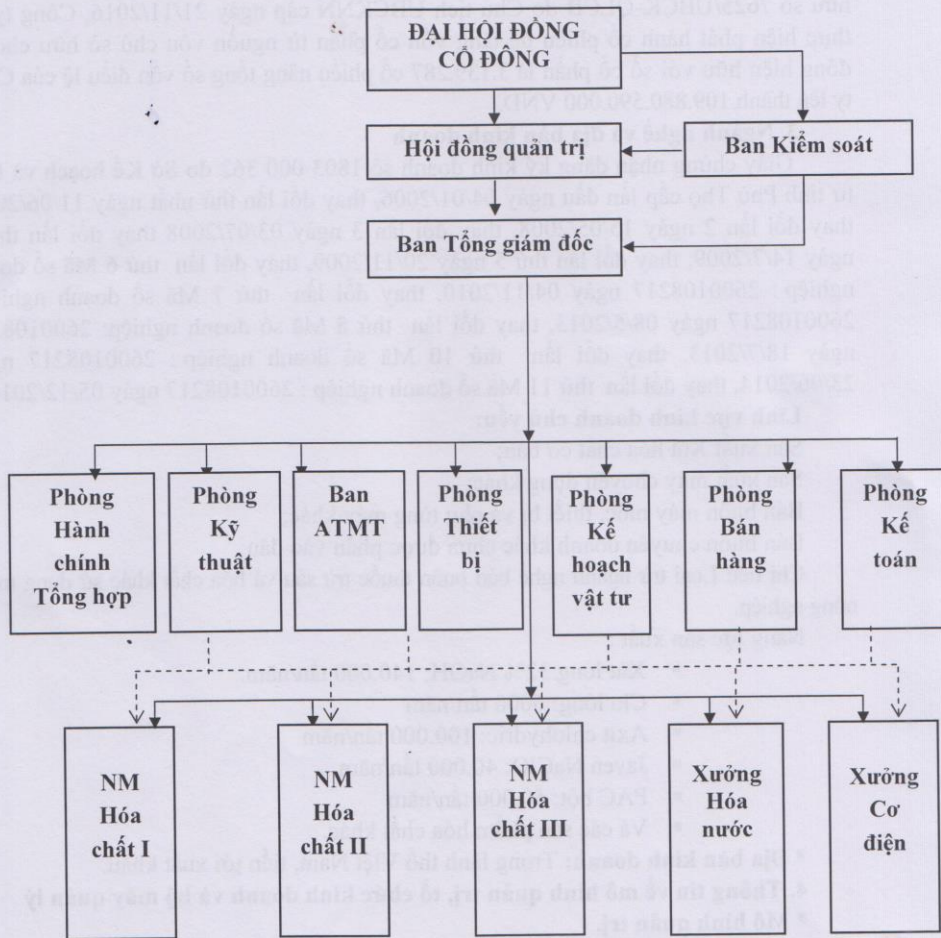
ĐẠI HỘI ĐỒNG CỔ ĐÔNG

Hội đồng quản trị

Ban Kiểm soát

Ban Tổng giám đốc

Phòng Hành chính Tổng hợp

Phòng Kỹ thuật

Ban ATMT

Phòng Thiết bị

Phòng Kế hoạch vật tư

Phòng Bán hàng

Phòng Kế toán

NM Hóa chất I

NM Hóa chất II

NM Hóa chất III

Xưởng Hóa nước

Xưởng Cơ điện